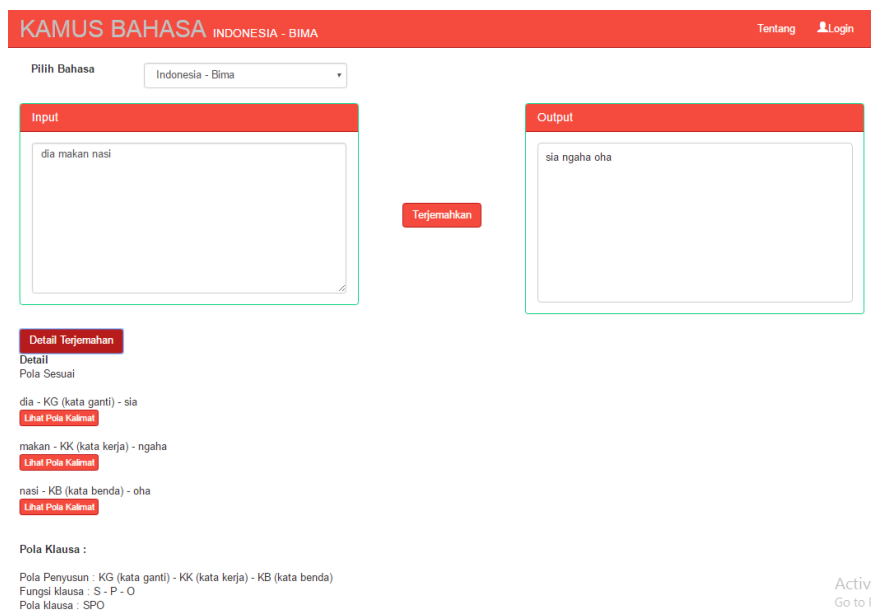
KAMUS BAHASA INDONESIA - BIMA

Tentang Login

Pilih Bahasa Indonesia - Bima

Input

dia makan nasi

Terjemahkan

Output

sia ngaha oha

Detail Terjemahan

Detail
Pola Sesuai

dia - KG (kata ganti) - sia
Lihat Pola Kalimat

makan - KK (kata kerja) - ngaha
Lihat Pola Kalimat

nasi - KB (kata benda) - oha
Lihat Pola Kalimat

Pola Klausa :

Pola Penyusun : KG (kata ganti) - KK (kata kerja) - KB (kata benda)
Fungsi klausa : S - P - O
Pola klausa : SPO

Activ
Go to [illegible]